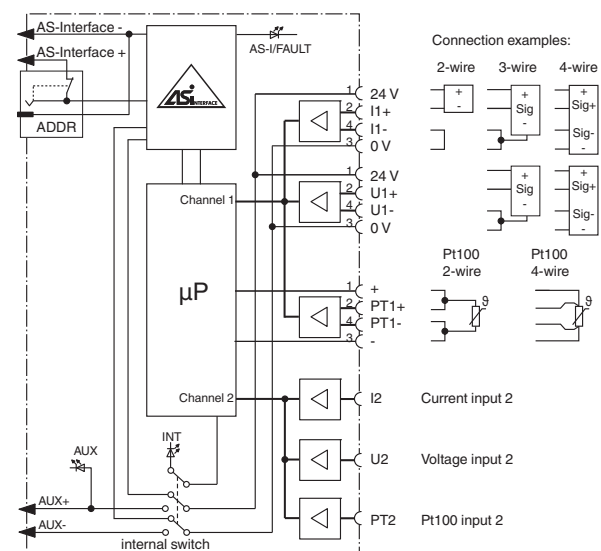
AS-Interface -
AS-Interface +
ADDR
AS-I/FAULT
ASi INTERFACE
Connection examples:
2-wire
3-wire
4-wire
1 24 V
2 I1+
4 I1-
3 0 V
+
-
+
Sig
-
+
Sig+
Sig-
-
Channel 1
1 24 V
2 U1+
4 U1-
3 0 V
+
Sig
-
+
Sig+
Sig-
-
µP
Pt100 2-wire
Pt100 4-wire
1 +
2 PT1+
4 PT1-
3 -
ϑ
ϑ
Channel 2
I2
Current input 2
U2
Voltage input 2
PT2
Pt100 input 2
AUX
INT
AUX+
AUX-
internal switch